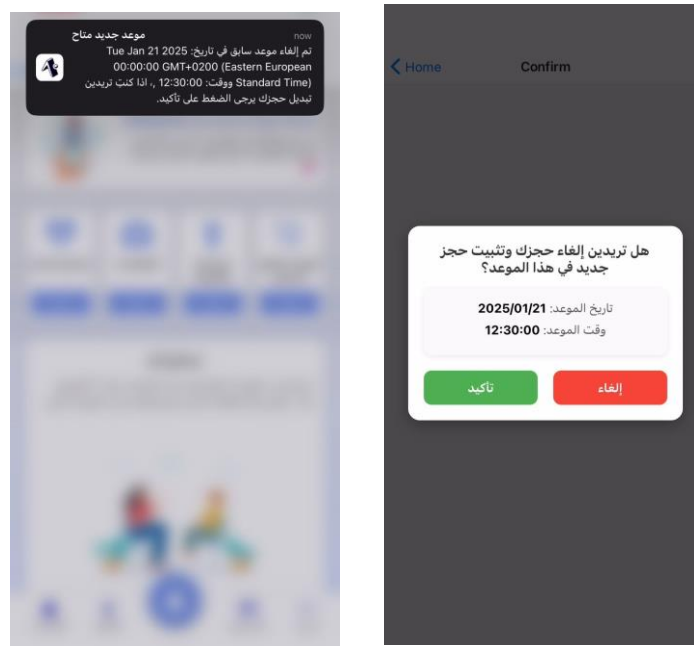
موعد جديد متاح
now
تم إلغاء موعد سابق في تاريخ: Tue Jan 21 2025 00:00:00 GMT+0200 (Eastern European Standard Time) ووقت: 12:30:00 ,. اذا كنتِ تريدين تبديل حجزك يرجى الضغط على تأكيد.

Home
Confirm

هل تريدين إلغاء حجزك وتثبيت حجز جديد في هذا الموعد؟

تاريخ الموعد: 2025/01/21
وقت الموعد: 12:30:00

تأكيد
إلغاء